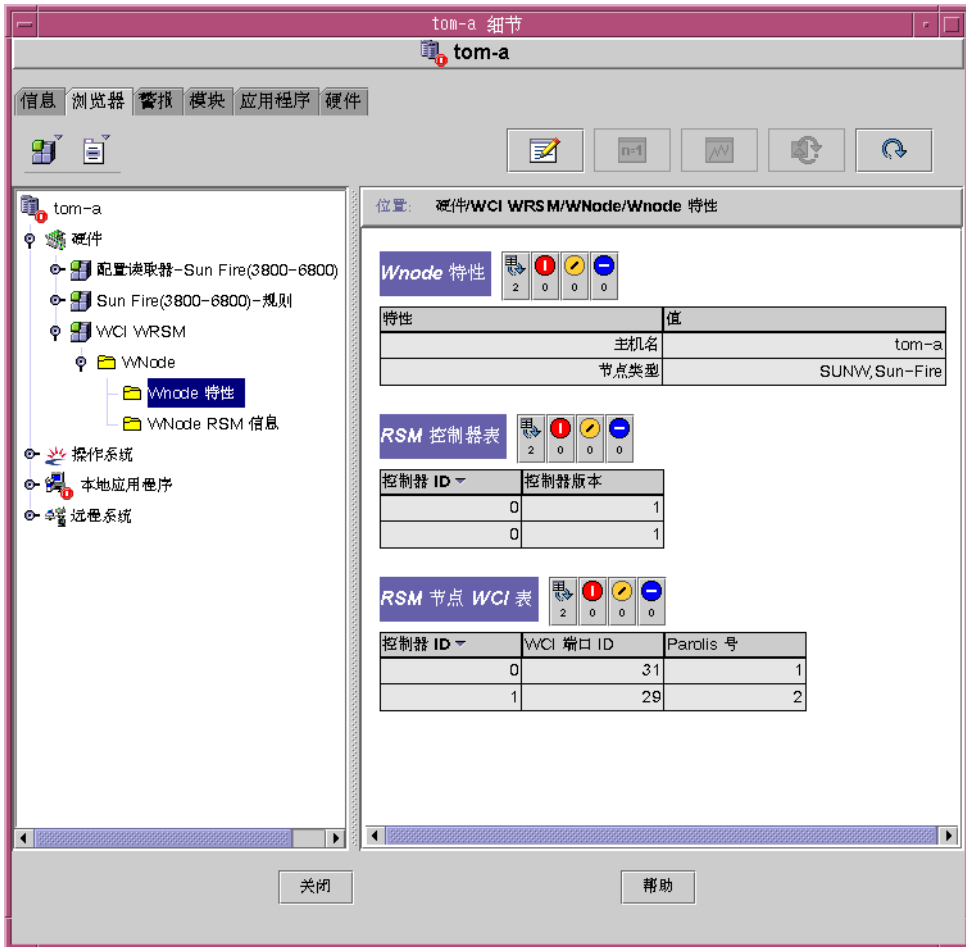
tom-a 细节

tom-a

信息 浏览器 警报 模块 应用程序 硬件

n=1

tom-a
硬件
配置读取器-Sun Fire(3800-6800)
Sun Fire(3800-6800)-规则
WCI WRSM
WNode
Wnode 特性
WNode RSM 信息
操作系统
本地应用程序
远程系统

位置: 硬件/WCI WRSM/WNode/Wnode 特性

Wnode 特性 2 0 0 0

| 特性 | 值 |
|---|---|
| 主机名 | tom-a |
| 节点类型 | SUNW,Sun-Fire |

RSM 控制器表 2 0 0 0

| 控制器 ID | 控制器版本 |
|---|---|
| 0 | 1 |
| 0 | 1 |

RSM 节点 WCI 表 2 0 0 0

| 控制器 ID | WCI 端口 ID | Parolis 号 |
|---|---|---|
| 0 | 31 | 1 |
| 1 | 29 | 2 |

关闭

帮助